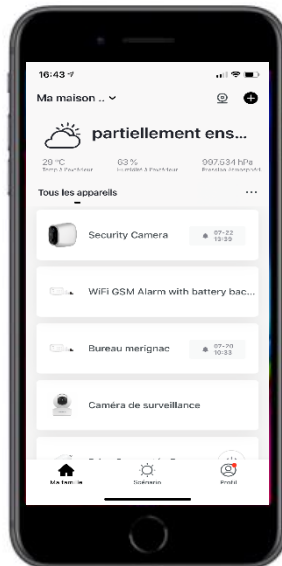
16:43

Ma maison .. ⌄

partiellement ens...

20 °C
Temp À l'extérieur

83 %
Humidité À l'extérieur

997.634 hPa
Pression atmosphérique

Tous les appareils ···

Security Camera
07-22
13:30

WiFi GSM Alarm with battery bac...

Bureau merignac
07-20
10:33

Caméra de surveillance

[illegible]

Ma famille
Scénario
Profil